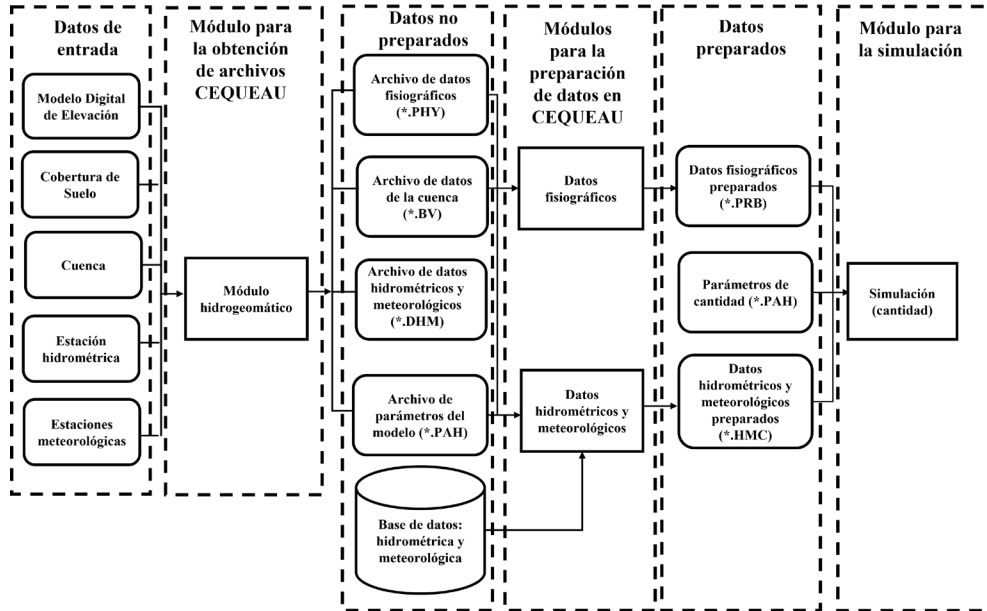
Datos de entrada

Modelo Digital de Elevación

Cobertura de Suelo

Cuenca

Estación hidrométrica

Estaciones meteorológicas

Módulo para la obtención de archivos CEQUEAU

Módulo hidrogeomático

Datos no preparados

Archivo de datos fisiográficos (*.PHY)

Archivo de datos de la cuenca (*.BV)

Archivo de datos hidrométricos y meteorológicos (*.DHM)

Archivo de parámetros del modelo (*.PAH)

Base de datos: hidrométrica y meteorológica

Módulos para la preparación de datos en CEQUEAU

Datos fisiográficos

Datos hidrométricos y meteorológicos

Datos preparados

Datos fisiográficos preparados (*.PRB)

Parámetros de cantidad (*.PAH)

Datos hidrométricos y meteorológicos preparados (*.HMC)

Módulo para la simulación

Simulación (cantidad)